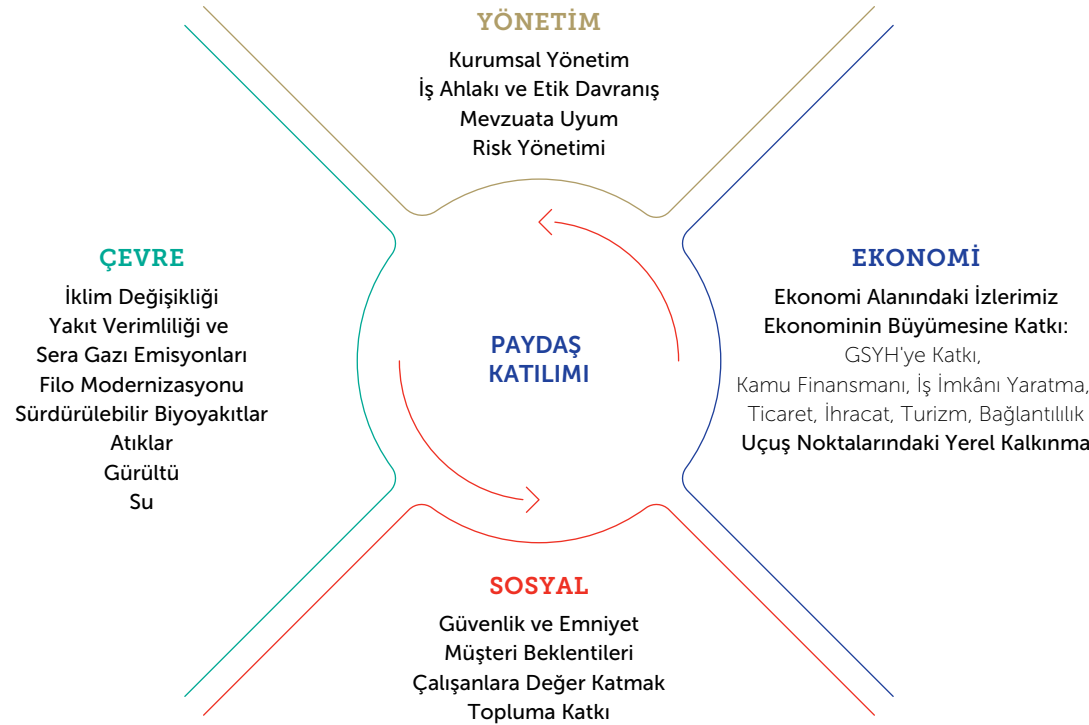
YÖNETİM
Kurumsal Yönetim
İş Ahlakı ve Etik Davranış
Mevzuata Uyum
Risk Yönetimi

ÇEVRE
İklim Değişikliği
Yakıt Verimliliği ve
Sera Gazı Emisyonları
Filo Modernizasyonu
Sürdürülebilir Biyoyakıtlar
Atıklar
Gürültü
Su

PAYDAŞ
KATILIMI

EKONOMİ
Ekonomi Alanındaki İzlerimiz
Ekonominin Büyümesine Katkı:
GSYH'ye Katkı,
Kamu Finansmanı, İş İmkânı Yaratma,
Ticaret, İhracat, Turizm, Bağlantılılık
Uçuş Noktalarındaki Yerel Kalkınma

SOSYAL
Güvenlik ve Emniyet
Müşteri Beklentileri
Çalışanlara Değer Katmak
Topluma Katkı